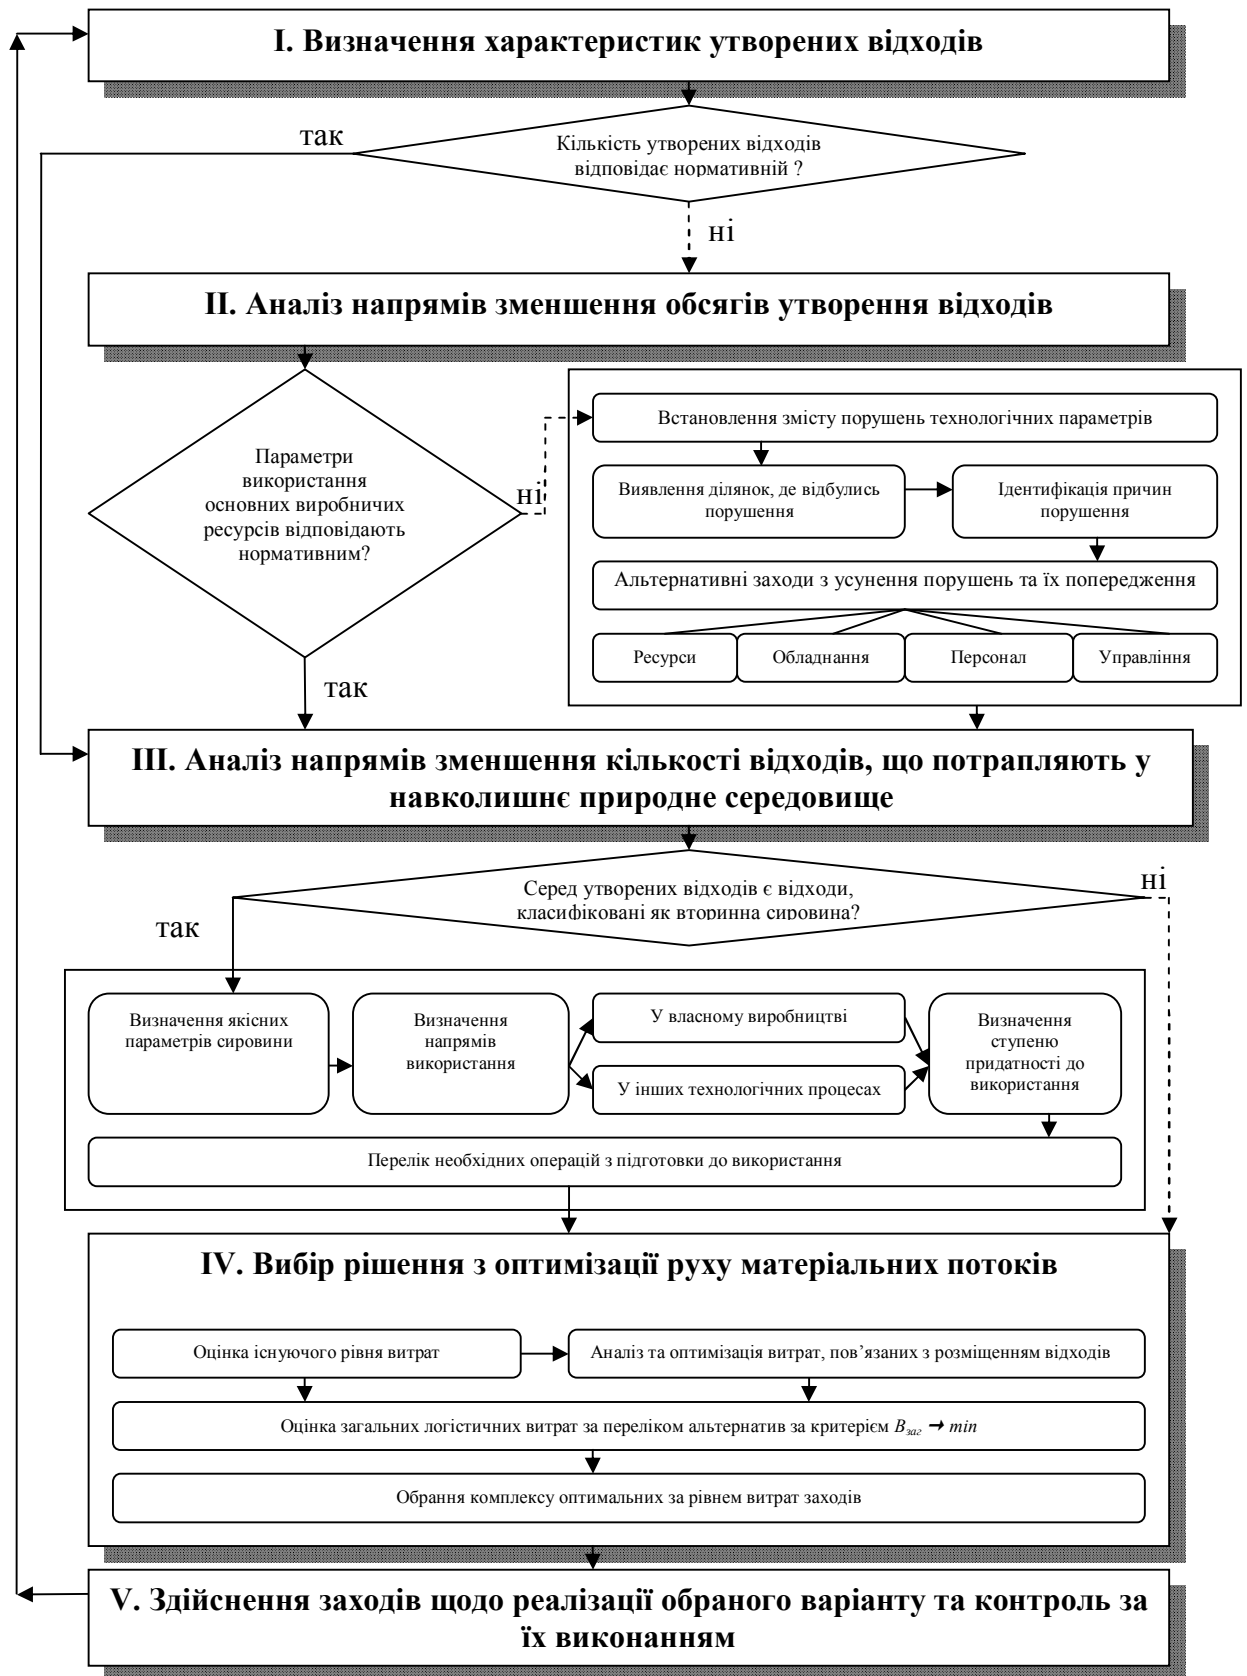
I. Визначення характеристик утворених відходів

так

Кількість утворених відходів відповідає нормативній ?

ні

II. Аналіз напрямів зменшення обсягів утворення відходів

Параметри використання основних виробничих ресурсів відповідають нормативним?

ні

Встановлення змісту порушень технологічних параметрів

Виявлення ділянок, де відбулись порушення

Ідентифікація причин порушення

Альтернативні заходи з усунення порушень та їх попередження

Ресурси

Обладнання

Персонал

Управління

так

III. Аналіз напрямів зменшення кількості відходів, що потрапляють у навколишнє природне середовище

Серед утворених відходів є відходи, класифіковані як вторинна сировина?

ні

так

Визначення якісних параметрів сировини

Визначення напрямів використання

У власному виробництві

У інших технологічних процесах

Визначення ступеню придатності до використання

Перелік необхідних операцій з підготовки до використання

IV. Вибір рішення з оптимізації руху матеріальних потоків

Оцінка існуючого рівня витрат

Аналіз та оптимізація витрат, пов'язаних з розміщенням відходів

Оцінка загальних логістичних витрат за переліком альтернатив за критерієм $В_{заг} \rightarrow min$

Обрання комплексу оптимальних за рівнем витрат заходів

V. Здійснення заходів щодо реалізації обраного варіанту та контроль за їх виконанням